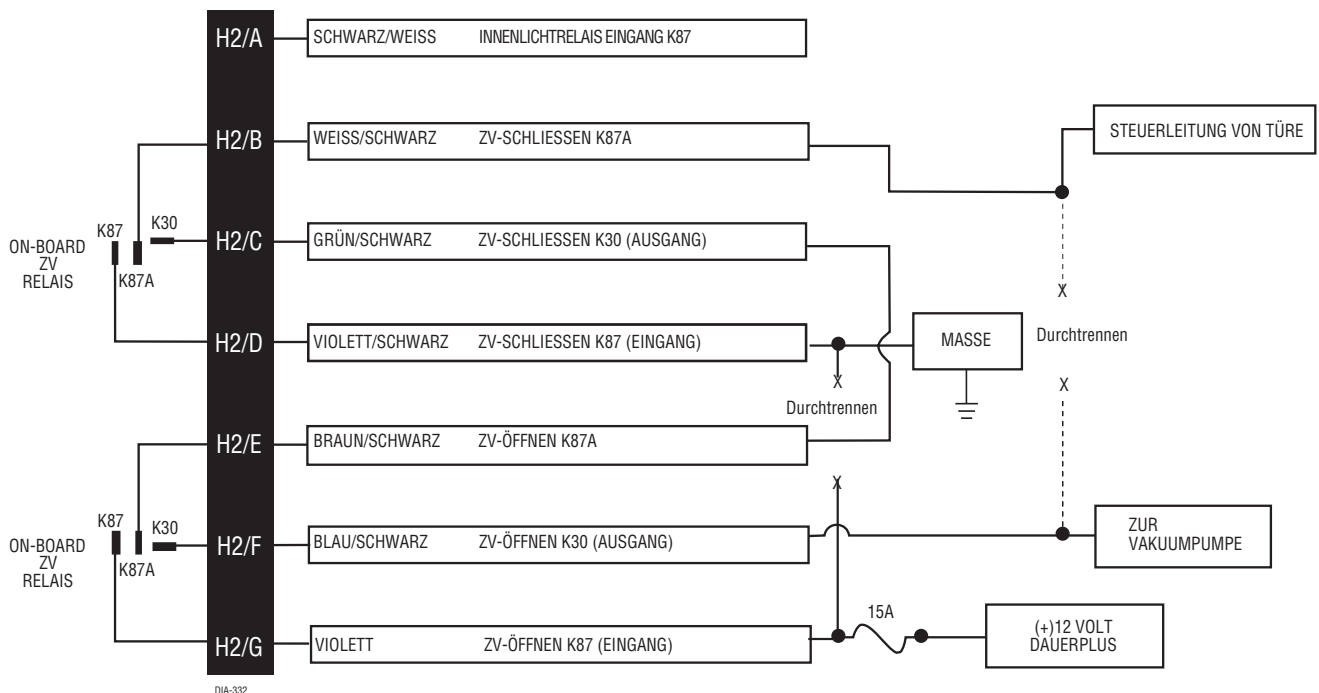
H2/A SCHWARZ/WEISS INNENLICHTRELAIS EINGANG K87

H2/B WEISS/SCHWARZ ZV-SCHLIESSEN K87A

STEUERLEITUNG VON TÜRE

K87
K30
ON-BOARD ZV RELAIS
K87A

H2/C GRÜN/SCHWARZ ZV-SCHLIESSEN K30 (AUSGANG)

X

Durchtrennen

H2/D VIOLETT/SCHWARZ ZV-SCHLIESSEN K87 (EINGANG)

MASSE

X

Durchtrennen

X

H2/E BRAUN/SCHWARZ ZV-ÖFFNEN K87A

X

K87
K30
ON-BOARD ZV RELAIS
K87A

H2/F BLAU/SCHWARZ ZV-ÖFFNEN K30 (AUSGANG)

ZUR VAKUUMPUMPE

15A

H2/G VIOLETT ZV-ÖFFNEN K87 (EINGANG)

(+)12 VOLT DAUERPLUS

DIA-332